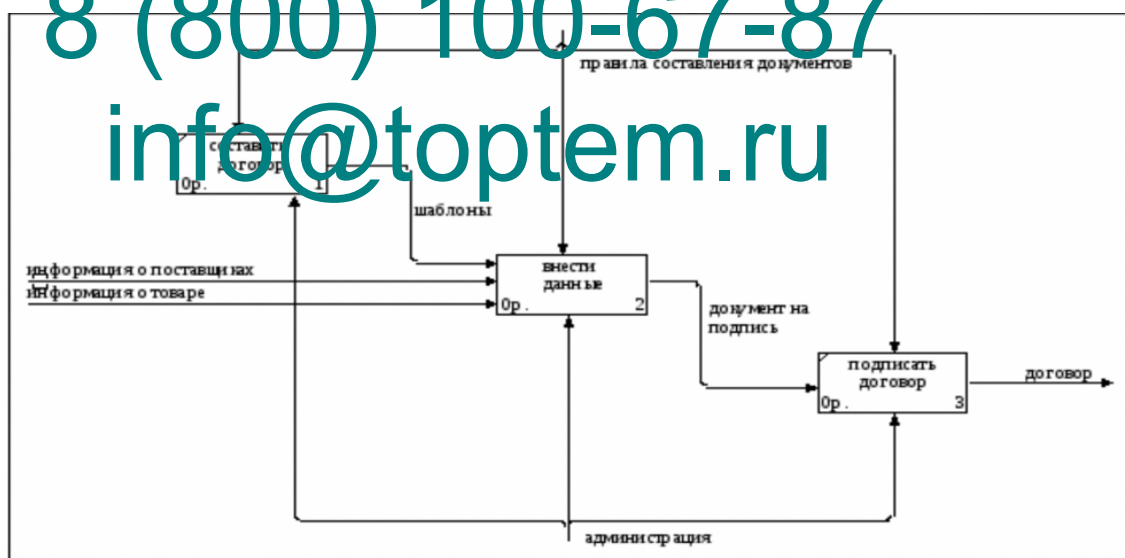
8 (800) 100-67-87
info@toptem.ru

правила составления документов

составить договор
0р. 1

шаблоны

информация о поставщиках
информация о товаре

внести данные
0р. 2

документ на подпись

подписать договор
0р. 3

договор

администрация